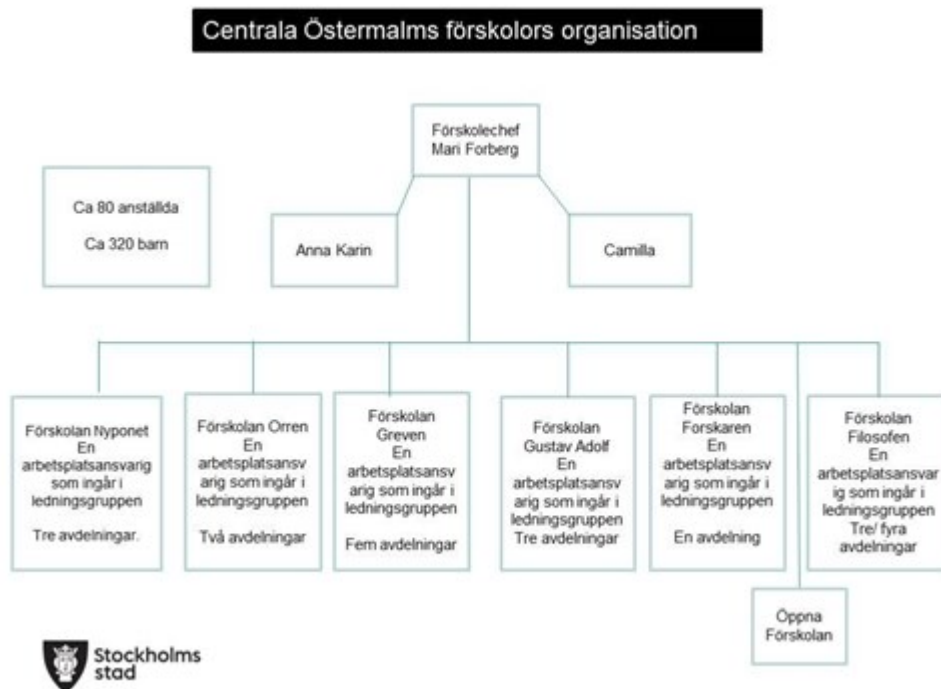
Centrala Östermalms förskolors organisation

Förskolechef
Mari Forberg

Ca 80 anställda

Ca 320 barn

Anna Karin

Camilla

Förskolan Nyponet
En arbetsplatsansvarig som ingår i ledningsgruppen

Tre avdelningar.

Förskolan Orren
En arbetsplatsansvarig som ingår i ledningsgruppen

Två avdelningar

Förskolan Greven
En arbetsplatsansvarig som ingår i ledningsgruppen

Fem avdelningar

Förskolan Gustav Adolf
En arbetsplatsansvarig som ingår i ledningsgruppen
Tre avdelningar

Förskolan Forskaren
En arbetsplatsansvarig som ingår i ledningsgruppen

En avdelning

Förskolan Filosofen
En arbetsplatsansvarig som ingår i ledningsgruppen
Tre/ fyra avdelningar

Öppna Förskolan

Stockholms stad